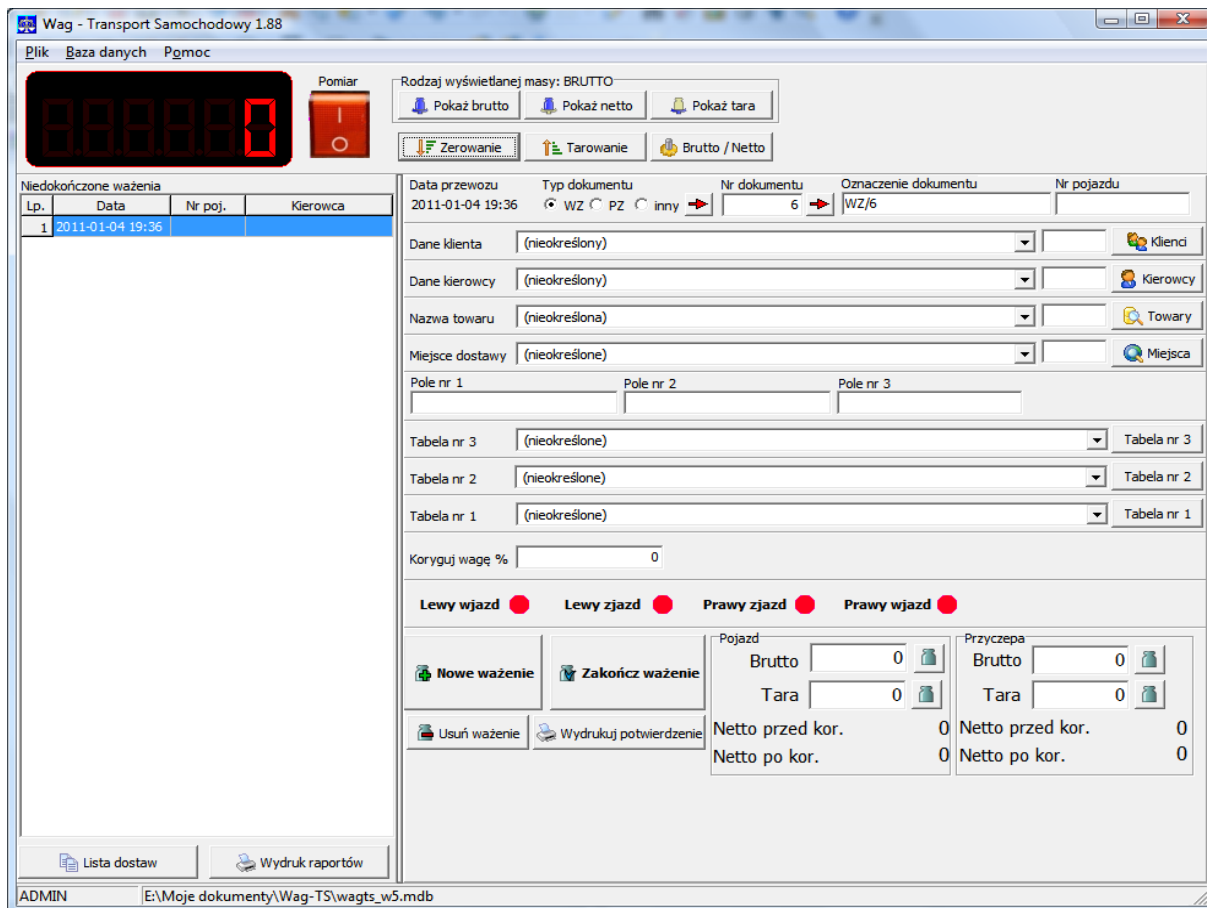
Wag - Transport Samochodowy 1.88

Plik Baza danych Pomoc

0

Pomiar

Rodzaj wyświetlanej masy: BRUTTO

Pokaż brutto Pokaż netto Pokaż tara

Zerowanie Tarowanie Brutto / Netto

Niedokończone ważenia

| Lp. | Data | Nr poj. | Kierowca |
|---|---|---|---|
| 1 | 2011-01-04 19:36 | | |

Data przewozu
2011-01-04 19:36

Typ dokumentu
WZ PZ inny

Nr dokumentu
6

Oznaczenie dokumentu
WZ/6

Nr pojazdu

Dane klienta (nieokreślony) Klienci

Dane kierowcy (nieokreślony) Kierowcy

Nazwa towaru (nieokreślona) Towary

Miejsce dostawy (nieokreślone) Miejsca

Pole nr 1 Pole nr 2 Pole nr 3

Tabela nr 3 (nieokreślone) Tabela nr 3

Tabela nr 2 (nieokreślone) Tabela nr 2

Tabela nr 1 (nieokreślone) Tabela nr 1

Koryguj wagę % 0

Lewy wjazd Lewy zjazd Prawy zjazd Prawy wjazd

Nowe ważenie Zakończ ważenie

Usuń ważenie Wydrukuj potwierdzenie

Pojazd
Brutto 0
Tara 0
Netto przed kor. 0
Netto po kor. 0

Przyczepa
Brutto 0
Tara 0
Netto przed kor. 0
Netto po kor. 0

Lista dostaw Wydruk raportów

ADMIN E:\Moje dokumenty\Wag-TS\wagts_w5.mdb